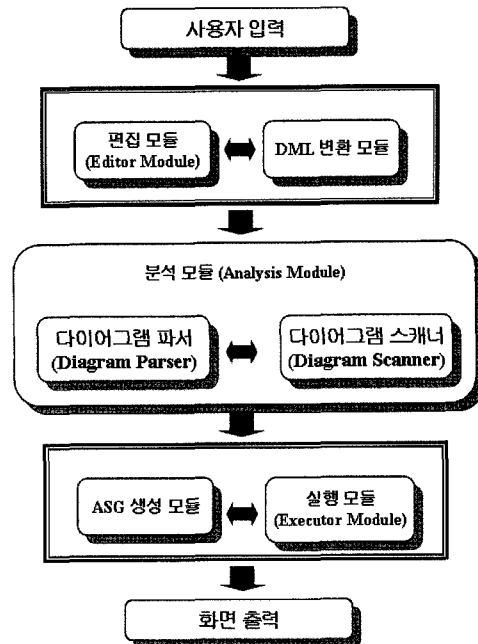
사용자 입력

편집 모듈
(Editor Module)

DML 변환 모듈

분석 모듈 (Analysis Module)

다이어그램 파서
(Diagram Parser)

다이어그램 스캐너
(Diagram Scanner)

ASG 생성 모듈

실행 모듈
(Executor Module)

화면 출력